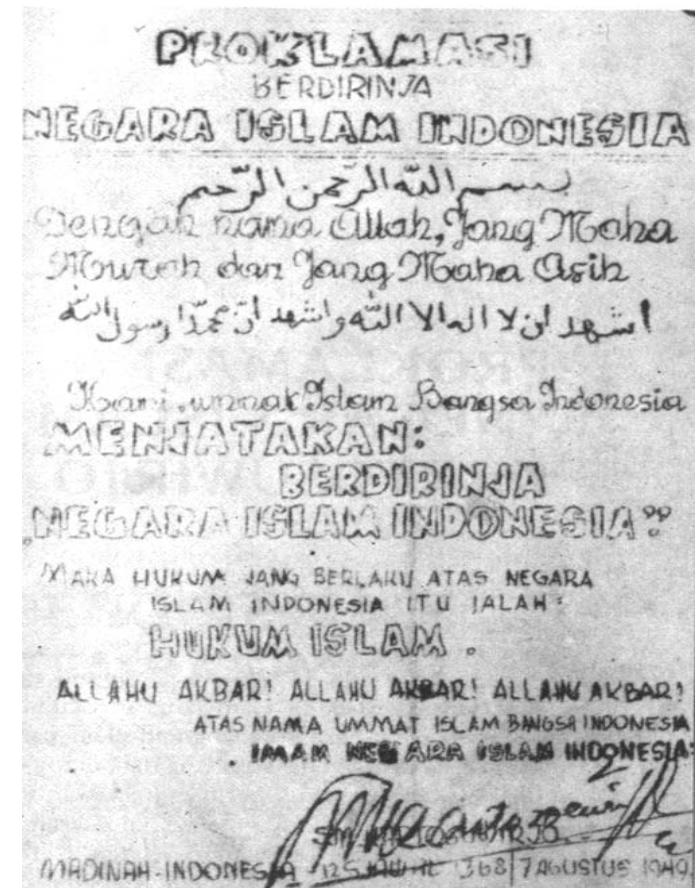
PROKLAMASI
BERDIRINJA
NEGARA ISLAM INDONESIA

بسم الله الرحمن الرحيم
Dengan nama Allah, Jang Maha Murah dan Jang Maha Asih
اشهد ان لا اله الا الله واشهد ان محمدا رسول الله

Kami, ummat Islam Bangsa Indonesia
MENJATAKAN:
BERDIRINJA
„NEGARA ISLAM INDONESIA"

MAKA HUKUM JANG BERLAKU ATAS NEGARA ISLAM INDONESIA ITU IALAH:
HUKUM ISLAM.

ALLAHU AKBAR! ALLAHU AKBAR! ALLAHU AKBAR!
ATAS NAMA UMMAT ISLAM BANGSA INDONESIA
IMAM NEGARA ISLAM INDONESIA:

S.M. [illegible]

MADINAH-INDONESIA 12 SJAWAL 1368 / 7 AGUSTUS 1949